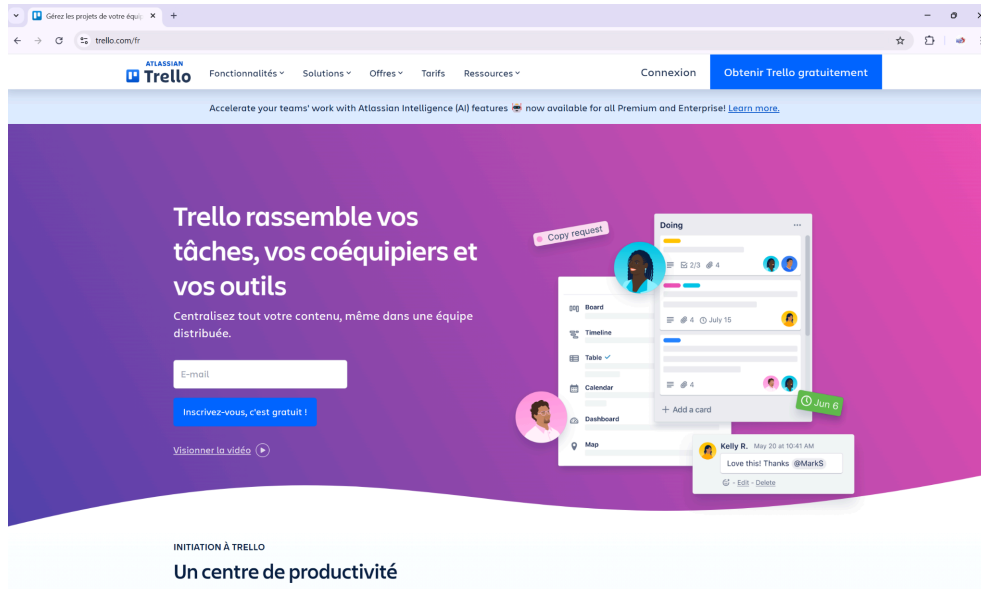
Gérez les projets de votre équi ×

trello.com/fr

ATLASSIAN Trello

Fonctionnalités Solutions Offres Tarifs Ressources

Connexion

Obtenir Trello gratuitement

Accelerate your teams' work with Atlassian Intelligence (AI) features now available for all Premium and Enterprise! Learn more.

Trello rassemble vos tâches, vos coéquipiers et vos outils

Centralisez tout votre contenu, même dans une équipe distribuée.

E-mail

Inscrivez-vous, c'est gratuit !

Visionner la vidéo

Copy request

Doing

2/3 4

4 July 15

4

+ Add a card

Jun 6

Board

Timeline

Table

Calendar

Dashboard

Map

Kelly R. May 20 at 10:41 AM

Love this! Thanks @MarkS

- Edit - Delete

INITIATION À TRELLO

Un centre de productivité